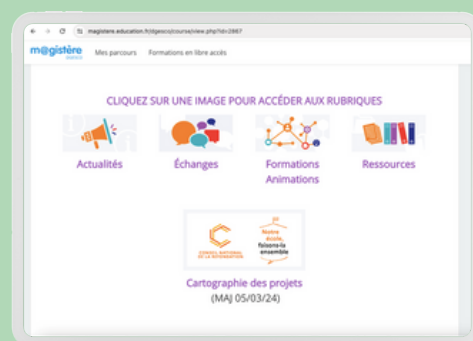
magistere.education.fr/dgesco/course/view.php?id=2867

m@gistère

Mes parcours Formations en libre accès

CLIQUEZ SUR UNE IMAGE POUR ACCÉDER AUX RUBRIQUES

Actualités

Échanges

Formations Animations

Ressources

CONSEIL NATIONAL DE LA REFONDATION

Notre école, faisons-la ensemble

Cartographie des projets
(MAJ 05/03/24)